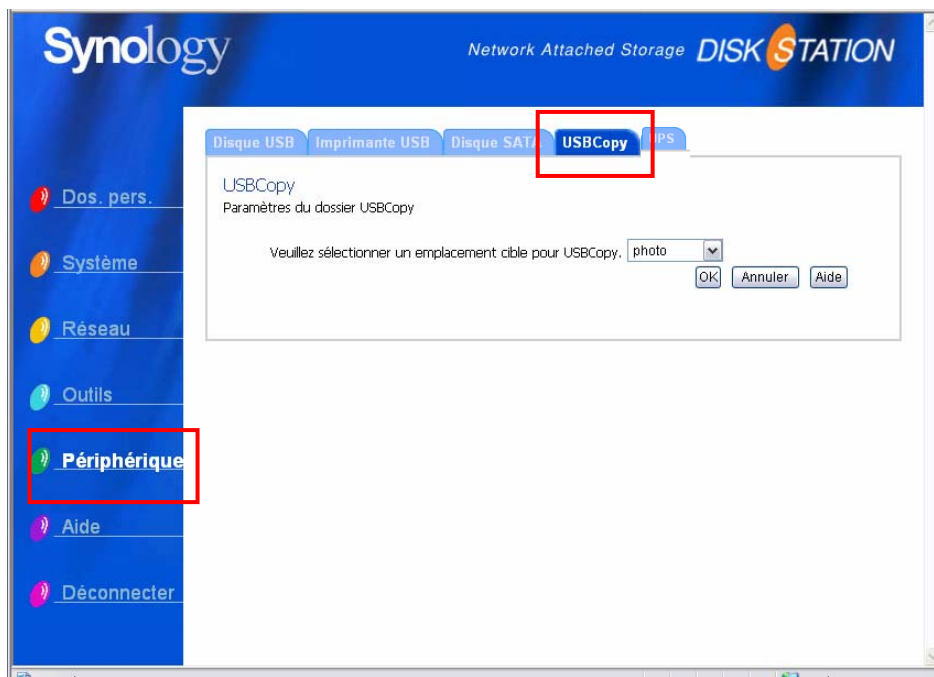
Synology

Network Attached Storage DISK STATION

Disque USB Imprimante USB Disque SATA USBCopy UPS

Dos. pers.

Système

Réseau

Outils

Périphérique

Aide

Déconnecter

USBCopy
Paramètres du dossier USBCopy

Veuillez sélectionner un emplacement cible pour USBCopy. photo

OK Annuler Aide